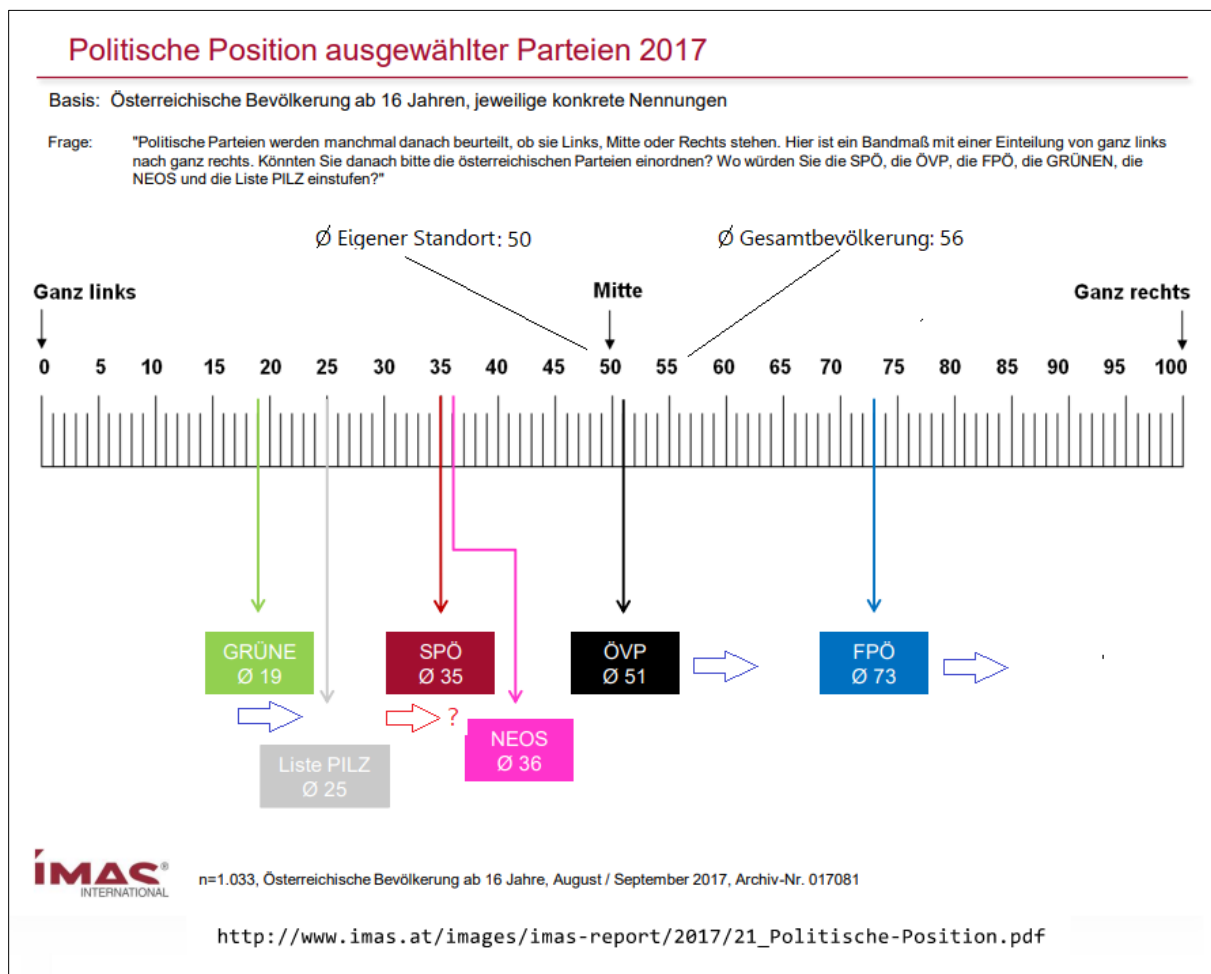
Politische Position ausgewählter Parteien 2017

Basis: Österreichische Bevölkerung ab 16 Jahren, jeweilige konkrete Nennungen

Frage: "Politische Parteien werden manchmal danach beurteilt, ob sie Links, Mitte oder Rechts stehen. Hier ist ein Bandmaß mit einer Einteilung von ganz links nach ganz rechts. Könnten Sie danach bitte die österreichischen Parteien einordnen? Wo würden Sie die SPÖ, die ÖVP, die FPÖ, die GRÜNEN, die NEOS und die Liste PILZ einstufen?"

Ø Eigener Standort: 50

Ø Gesamtbevölkerung: 56

Ganz links

Mitte

Ganz rechts

0 5 10 15 20 25 30 35 40 45 50 55 60 65 70 75 80 85 90 95 100

GRÜNE
Ø 19

SPÖ
Ø 35

ÖVP
Ø 51

FPÖ
Ø 73

?

NEOS
Ø 36

Liste PILZ
Ø 25

IMAS® INTERNATIONAL

n=1.033, Österreichische Bevölkerung ab 16 Jahre, August / September 2017, Archiv-Nr. 017081

http://www.imas.at/images/imas-report/2017/21_Politische-Position.pdf